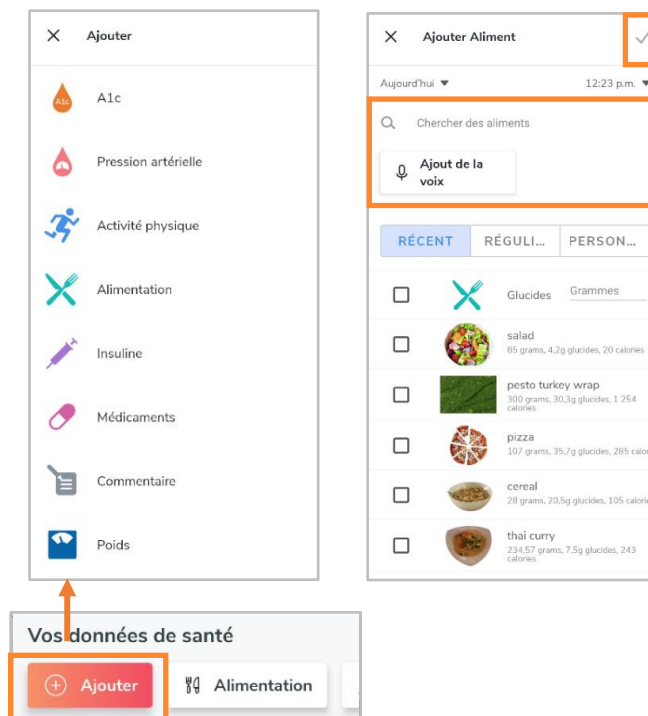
× Ajouter

A1c

A1c

Pression artérielle

Activité physique

Alimentation

Insuline

Médicaments

Commentaire

Poids

Vos données de santé

Ajouter

Alimentation

× Ajouter Aliment ✓

Aujourd'hui ▾ 12:23 p.m. ▾

Chercher des aliments

Ajout de la voix

RÉCENT RÉGULI... PERSON...

Glucides Grammes

salad
85 grams, 4,2g glucides, 20 calories

pesto turkey wrap
300 grams, 30,3g glucides, 1 254 calories

pizza
107 grams, 35,7g glucides, 285 calor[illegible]

cereal
28 grams, 20,5g glucides, 105 calori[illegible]

thai curry
234,57 grams, 7,5g glucides, 243 calories